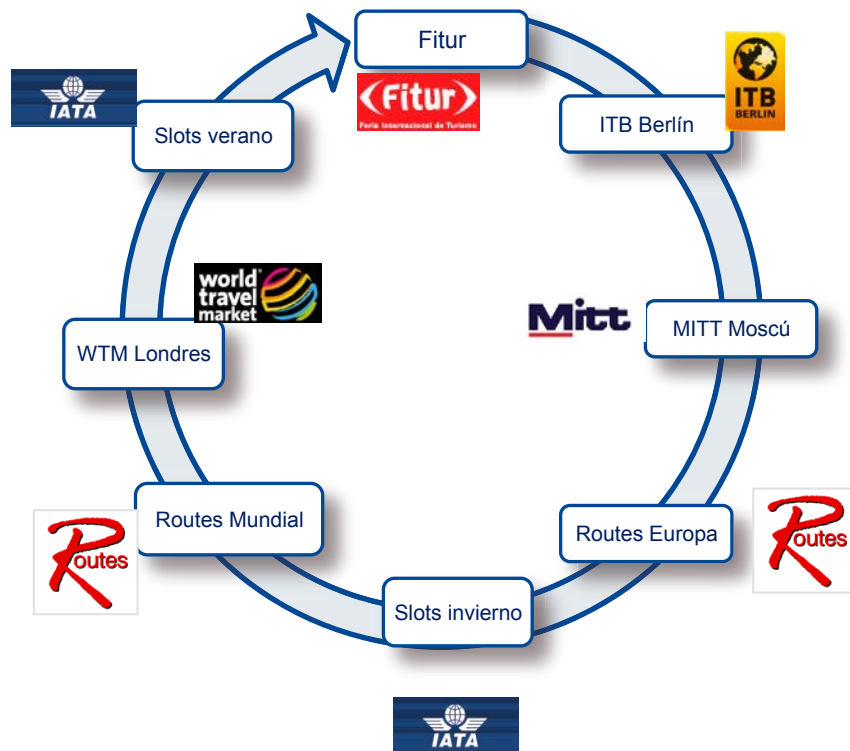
Fitur

Fitur
Feria Internacional de Turismo

ITB Berlín

ITB
BERLIN

Mitt

MITT Moscú

Routes Europa

Routes

Slots invierno

Routes Mundial

Routes

WTM Londres

world travel market

Slots verano

IATA

IATA